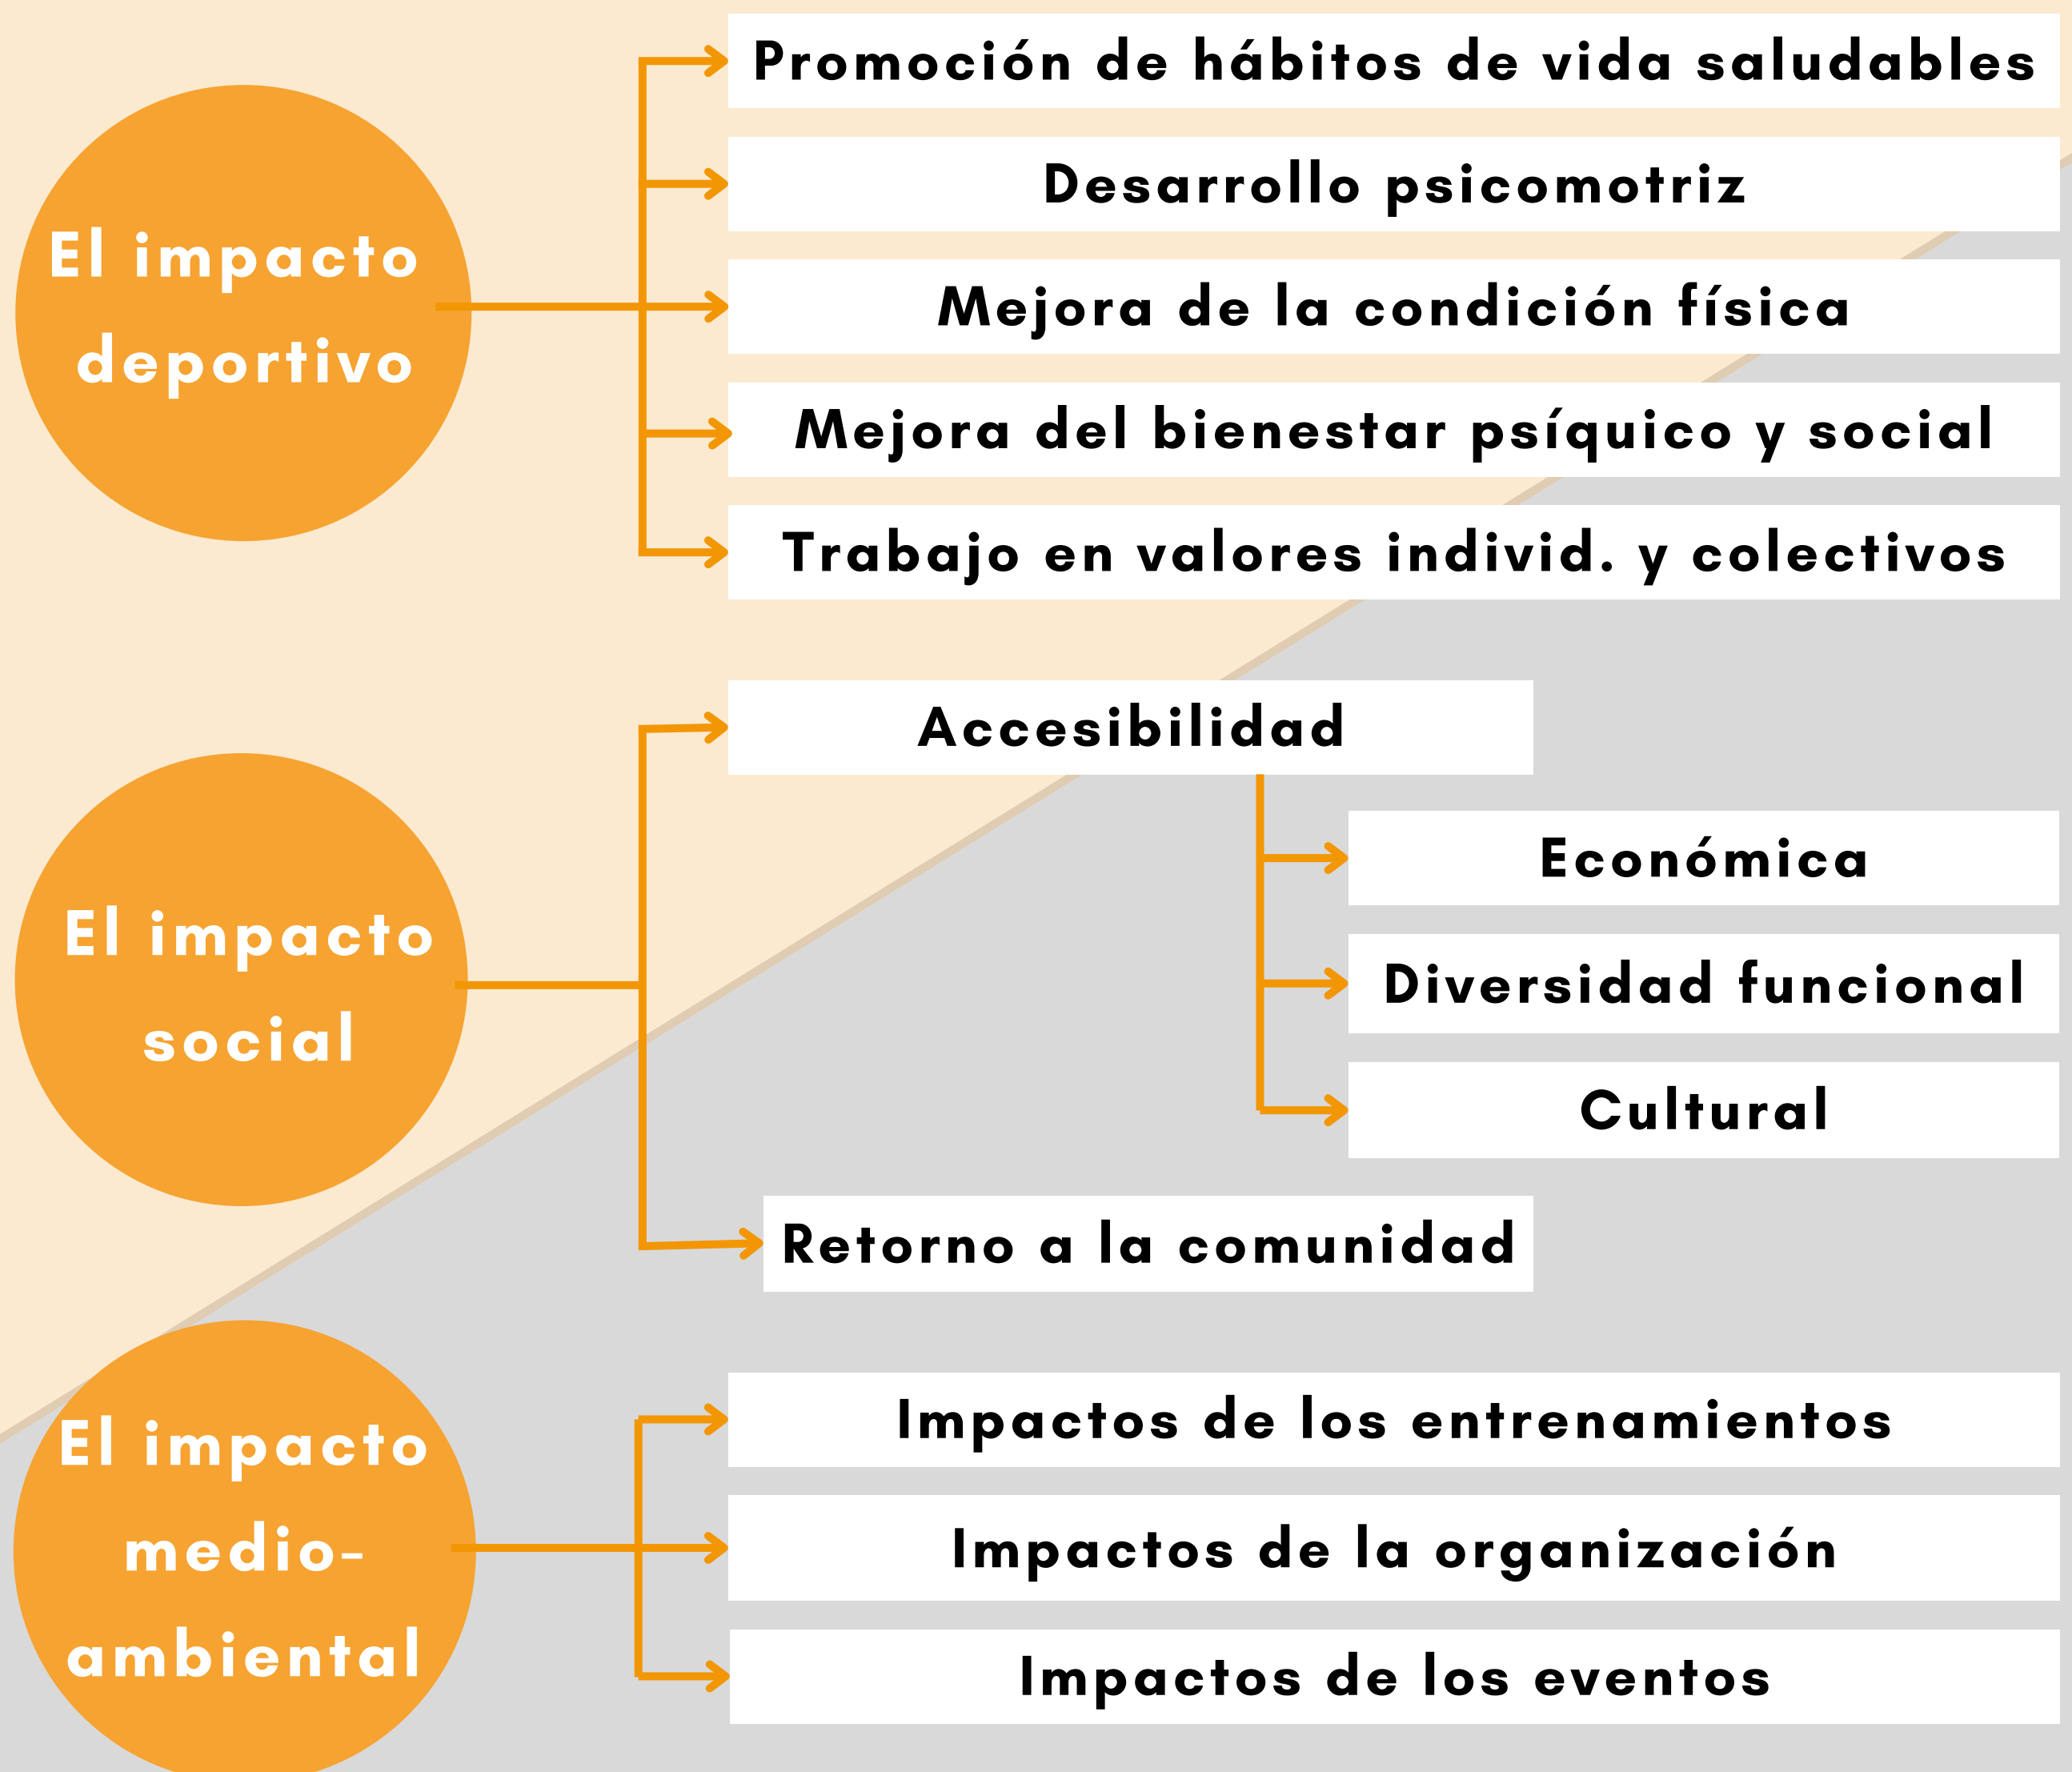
El impacto deportivo

Promoción de hábitos de vida saludables

Desarrollo psicomotriz

Mejora de la condición física

Mejora del bienestar psíquico y social

Trabajo en valores individ. y colectivos

El impacto social

Accesibilidad

Económica

Diversidad funcional

Cultural

Retorno a la comunidad

El impacto medio-ambiental

Impactos de los entrenamientos

Impactos de la organización

Impactos de los eventos